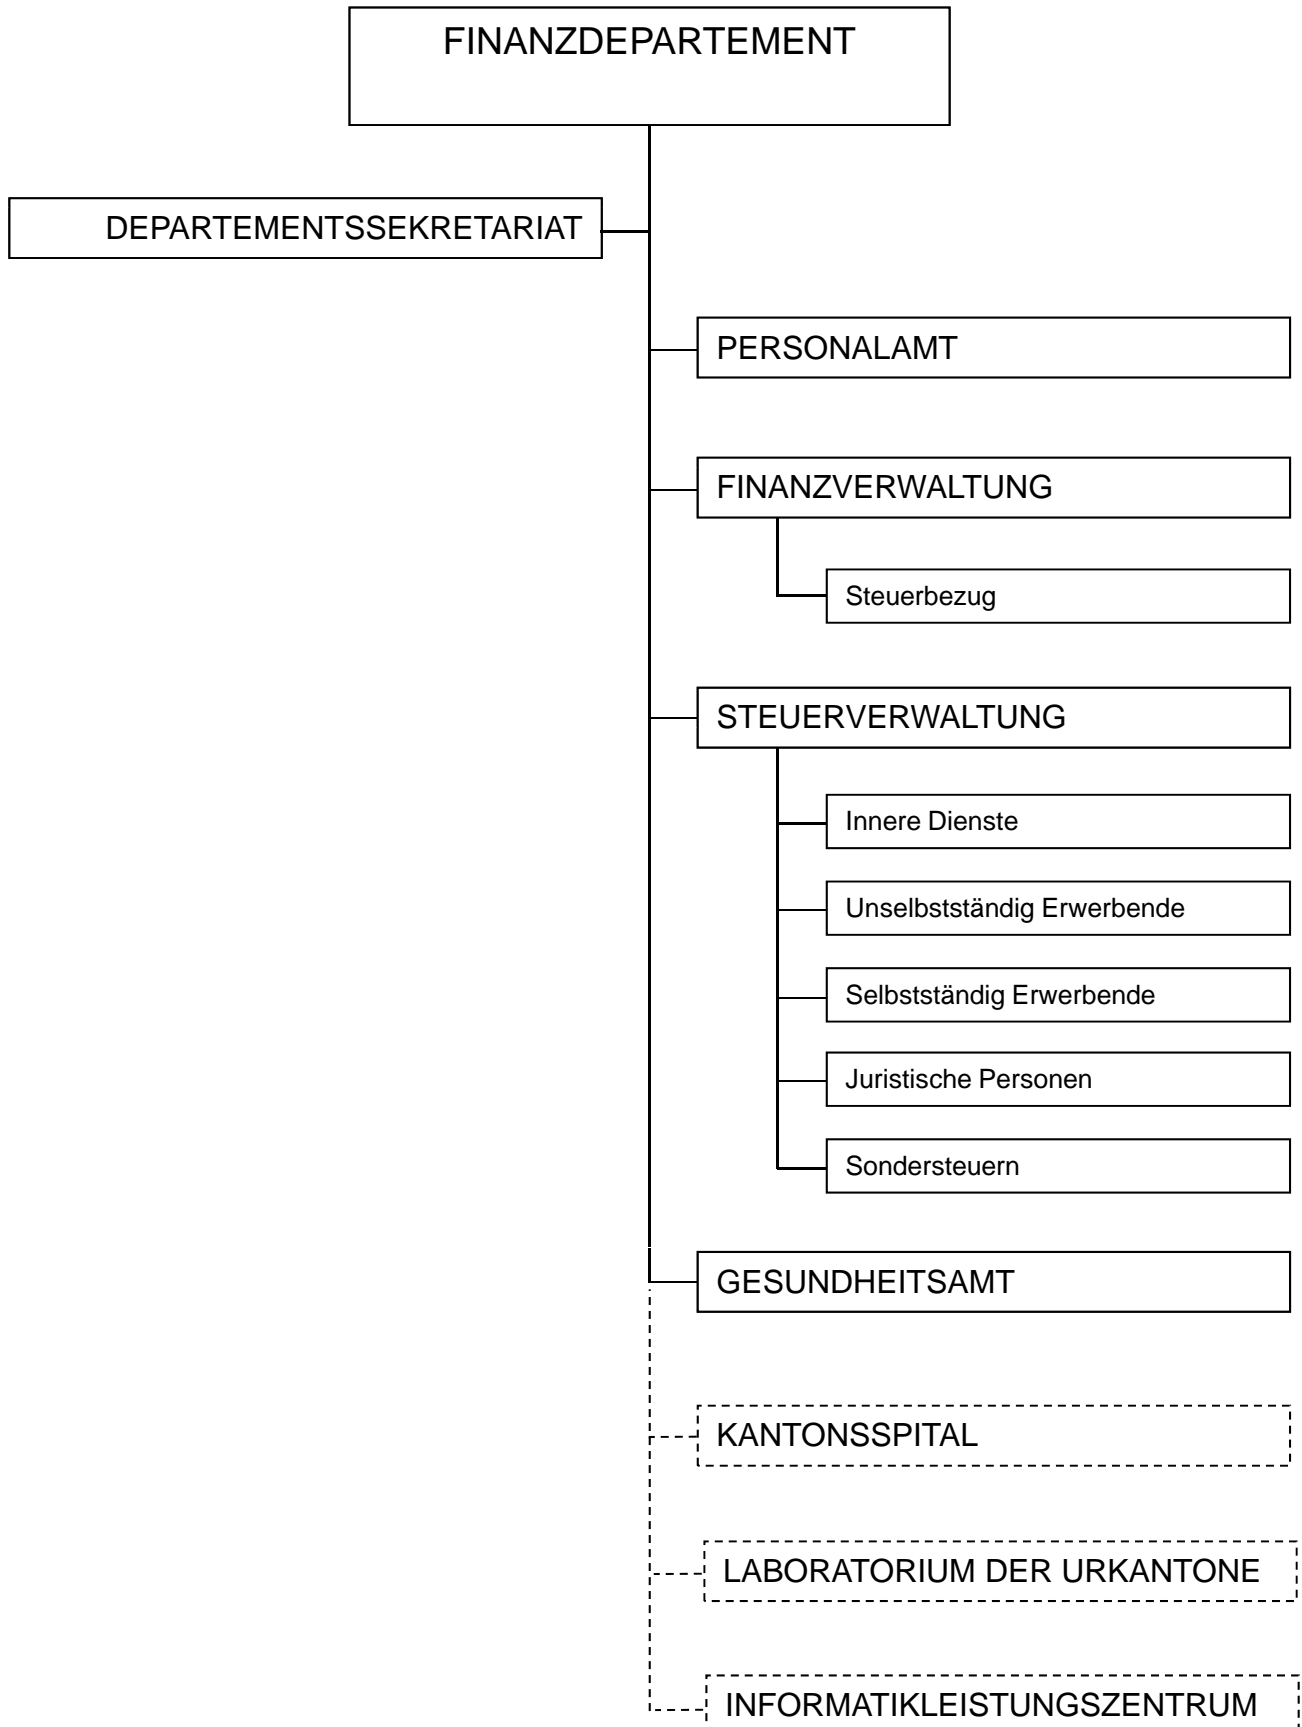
FINANZDEPARTEMENT

DEPARTEMENTSSEKRETARIAT

PERSONALAMT

FINANZVERWALTUNG

Steuerbezug

STEUERVERWALTUNG

Innere Dienste

Unselbstständig Erwerbende

Selbstständig Erwerbende

Juristische Personen

Sondersteuern

GESUNDHEITSAMT

KANTONSSPITAL

LABORATORIUM DER URKANTONE

INFORMATIKLEISTUNGSZENTRUM